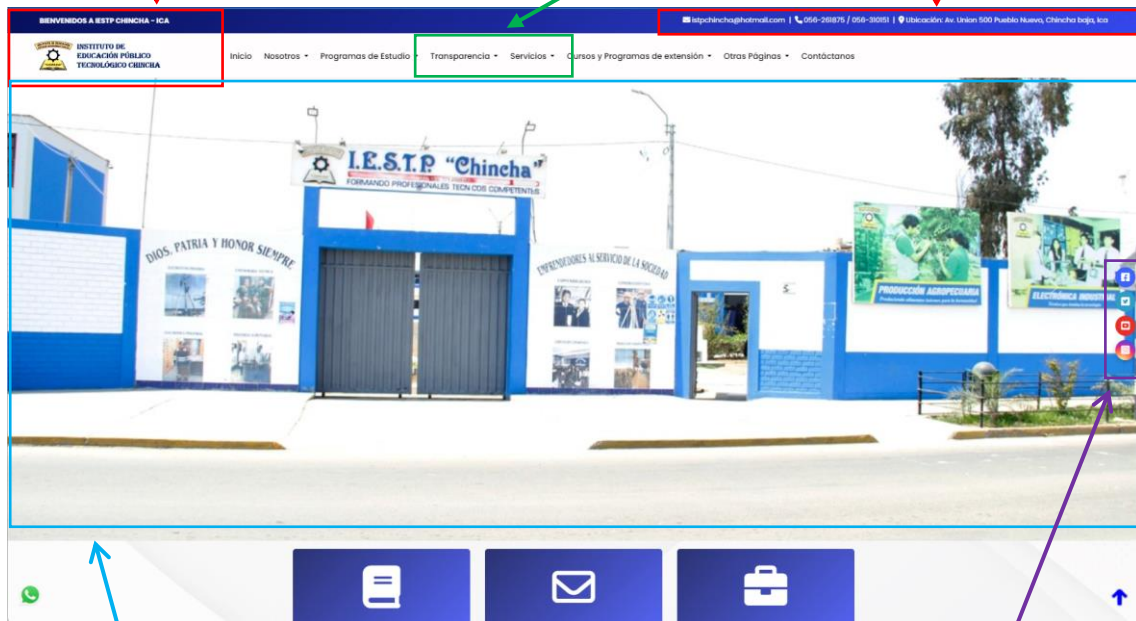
BIENVENIDOS A IESTP CHINCHA - ICA

istpchincha@hotmail.com | 056-261875 / 056-310151 | Ubicación: Av. Union 500 Pueblo Nuevo, Chincha baja, Ica

INSTITUTO DE EDUCACIÓN PÚBLICO TECNOLÓGICO CHINCHA

Inicio Nosotros Programas de Estudio Transparencia Servicios Cursos y Programas de extensión Otras Páginas Contáctanos

I.E.S.T.P "Chincha"
FORMANDO PROFESIONALES TECNICOS COMPETENTES

DIOS, PATRIA Y HONOR SIEMPRE

EMPRENDEDORES AL SERVICIO DE LA SOCIEDAD

PRODUCCIÓN AGROPECUARIA

ELECTRÓNICA INDUSTRIAL